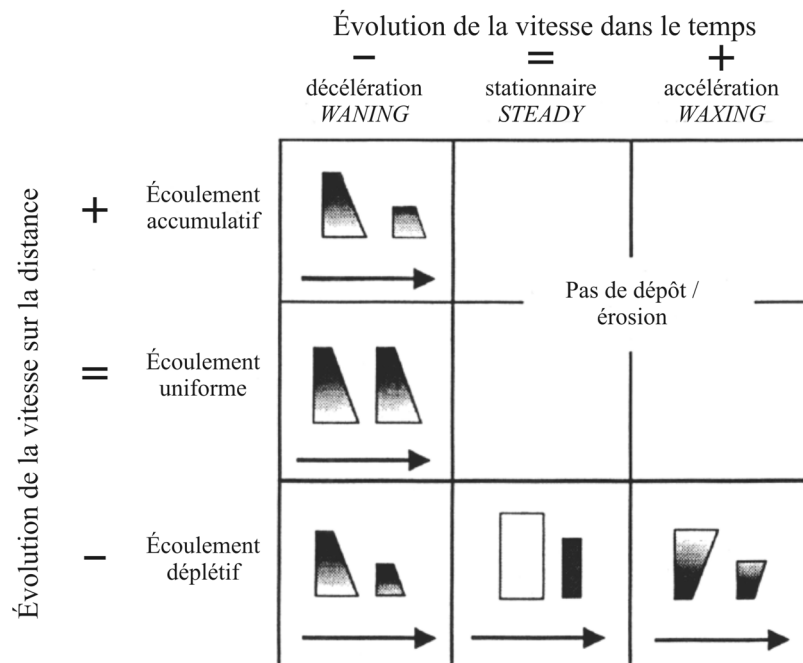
Évolution de la vitesse dans le temps

−
décélération
*WANING*

=
stationnaire
*STEADY*

+
accélération
*WAXING*

Évolution de la vitesse sur la distance

+ Écoulement accumulatif

= Écoulement uniforme

− Écoulement déplétif

Pas de dépôt / érosion